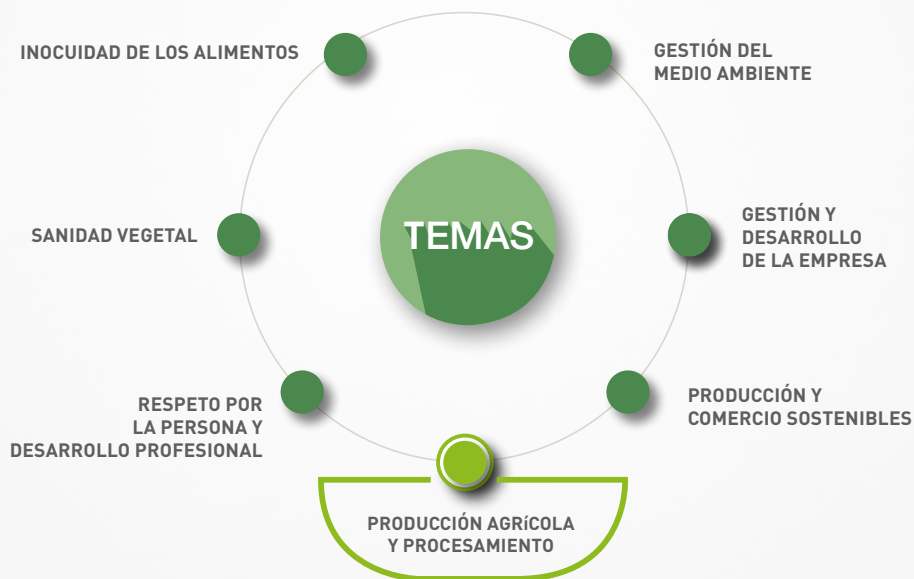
INOCUIDAD DE LOS ALIMENTOS

GESTIÓN DEL MEDIO AMBIENTE

TEMAS

SANIDAD VEGETAL

GESTIÓN Y DESARROLLO DE LA EMPRESA

RESPETO POR LA PERSONA Y DESARROLLO PROFESIONAL

PRODUCCIÓN Y COMERCIO SOSTENIBLES

PRODUCCIÓN AGRíCOLA Y PROCESAMIENTO